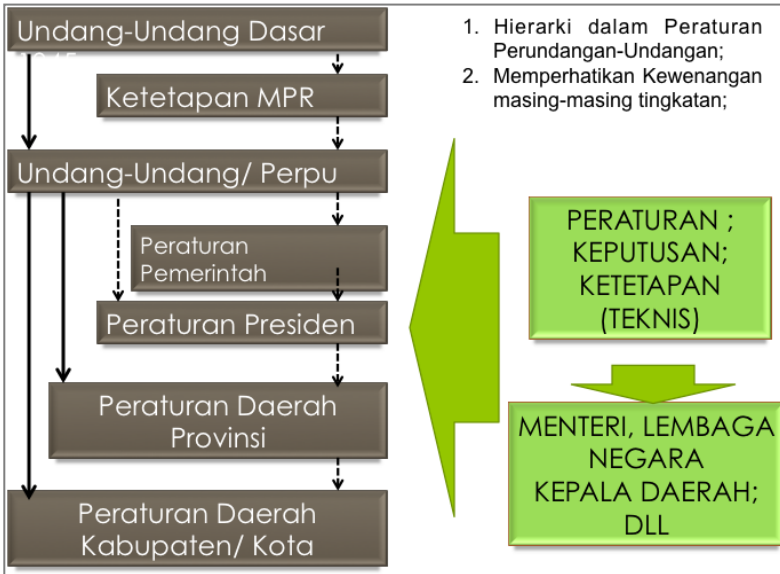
Undang-Undang Dasar

Ketetapan MPR

Undang-Undang/ Perpu

Peraturan Pemerintah

Peraturan Presiden

Peraturan Daerah Provinsi

Peraturan Daerah Kabupaten/ Kota

1. Hierarki dalam Peraturan Perundangan-Undangan;
2. Memperhatikan Kewenangan masing-masing tingkatan;

PERATURAN ; KEPUTUSAN; KETETAPAN (TEKNIS)

MENTERI, LEMBAGA NEGARA KEPALA DAERAH; DLL